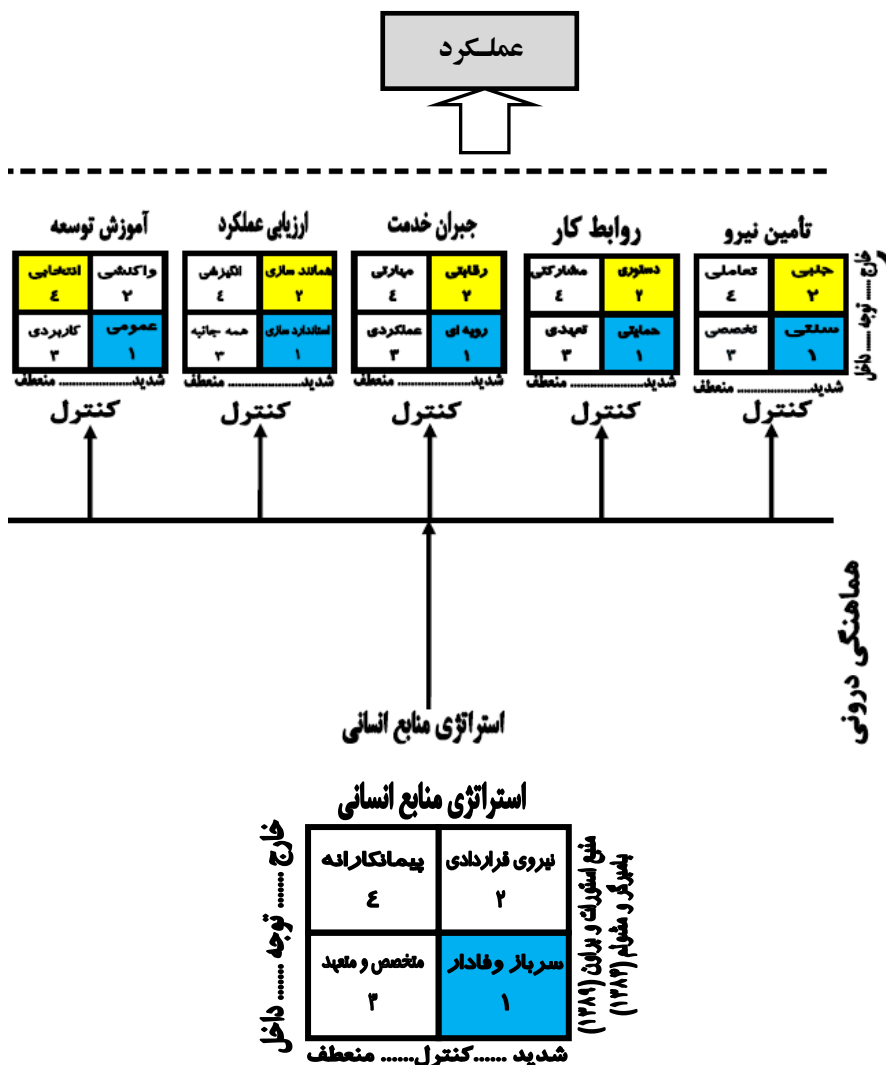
عملکرد

آموزش توسعه
| واکنشی ۲ | انتخابی ٤ |
|---|---|
| عمومی ۱ | کاربردی ۳ |
شدید...... منعطف
کنترل

ارزیابی عملکرد
| همانند سازی ۲ | انگیزشی ٤ |
|---|---|
| استاندارد سازی ۱ | همه جانبه ۳ |
شدید...... منعطف
کنترل

جبران خدمت
| رقابتی ۲ | مهارتی ٤ |
|---|---|
| رویه ای ۱ | عملکردی ۳ |
شدید...... منعطف
کنترل

روابط کار
| دستوری ۲ | مشارکتی ٤ |
|---|---|
| حمایتی ۱ | تعهدی ۳ |
شدید...... منعطف
کنترل

تأمین نیرو
| جذبی ۲ | تعاملی ٤ |
|---|---|
| سلبی ۱ | تخصصی ۳ |
شدید...... منعطف
کنترل

خارج ...... توجه ...... داخل

هماهنگی درونی

استراتژی منابع انسانی

استراتژی منابع انسانی
| نیروی قراردادی ۲ | پیمانکارانه ٤ |
|---|---|
| سرباز وفادار ۱ | متخصص و متعهد ۳ |

خارج ...... توجه ...... داخل
شدید ......کنترل...... منعطف
منبع: استوری و برایان (۱۳۸۱) با تغییر و تلفیق، مشتوام (۱۳۸۲)